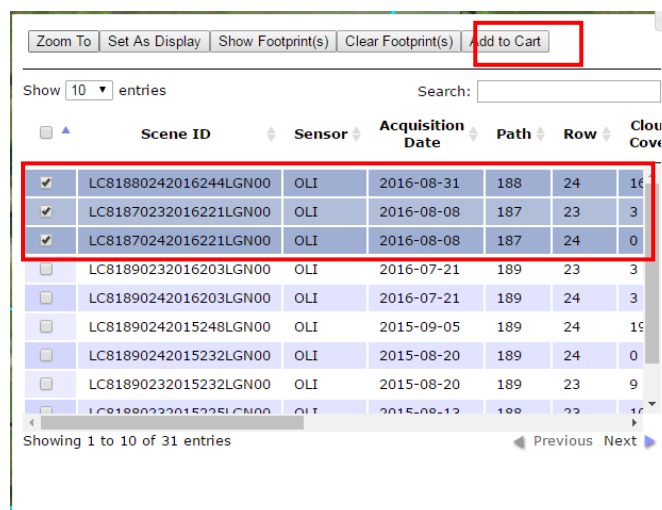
Zoom To | Set As Display | Show Footprint(s) | Clear Footprint(s) | Add to Cart

Show 10 entries

Search:

| | Scene ID | Sensor | Acquisition Date | Path | Row | Clou Cove |
|---|---|---|---|---|---|---|
| ☑ | LC81880242016244LGN00 | OLI | 2016-08-31 | 188 | 24 | 1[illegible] |
| ☑ | LC81870232016221LGN00 | OLI | 2016-08-08 | 187 | 23 | 3 |
| ☑ | LC81870242016221LGN00 | OLI | 2016-08-08 | 187 | 24 | 0 |
| ☐ | LC81890232016203LGN00 | OLI | 2016-07-21 | 189 | 23 | 3 |
| ☐ | LC81890242016203LGN00 | OLI | 2016-07-21 | 189 | 24 | 3 |
| ☐ | LC81890242015248LGN00 | OLI | 2015-09-05 | 189 | 24 | 1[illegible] |
| ☐ | LC81890242015232LGN00 | OLI | 2015-08-20 | 189 | 24 | 0 |
| ☐ | LC81890232015232LGN00 | OLI | 2015-08-20 | 189 | 23 | 9 |
| ☐ | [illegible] | OLI | 2015-08-13 | 188 | 23 | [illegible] |

Showing 1 to 10 of 31 entries

Previous Next